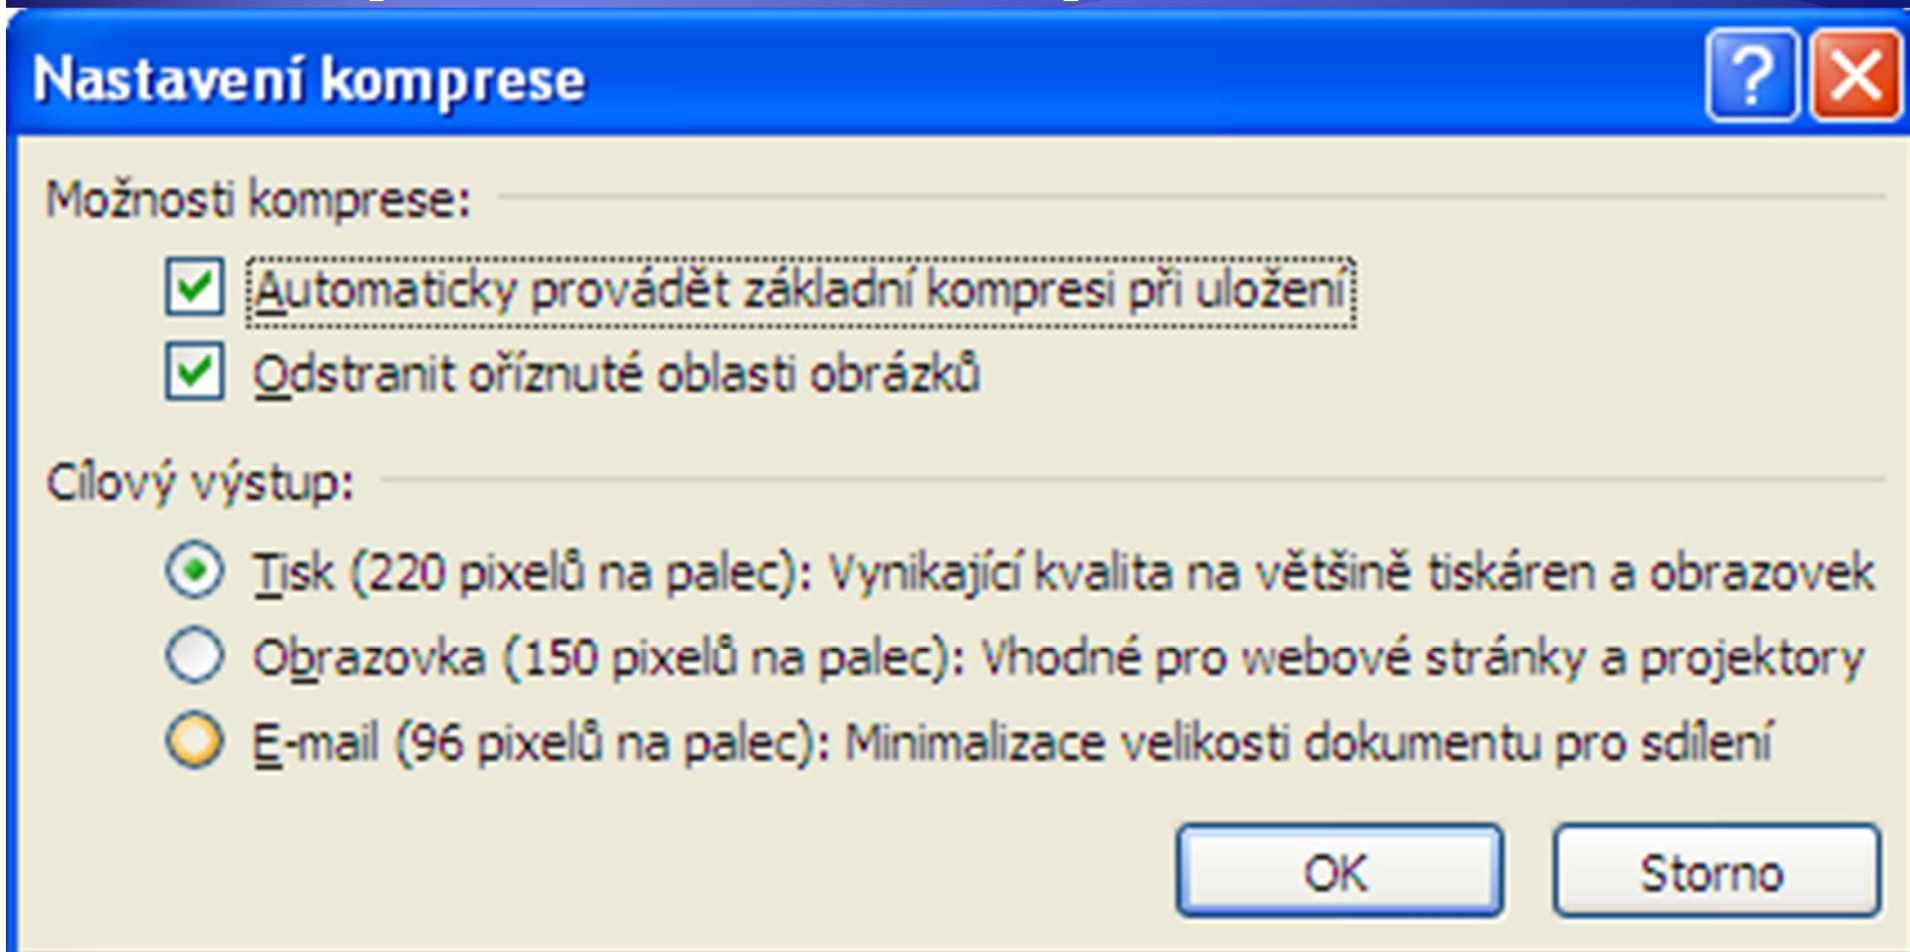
Nastavení komprese

?

Možnosti komprese:

Automaticky provádět základní kompresi při uložení

Odstranit oříznuté oblasti obrázků

Cílový výstup:

Tisk (220 pixelů na palec): Vynikající kvalita na většině tiskáren a obrazovek

Obrazovka (150 pixelů na palec): Vhodné pro webové stránky a projektory

E-mail (96 pixelů na palec): Minimalizace velikosti dokumentu pro sdílení

OK

Storno